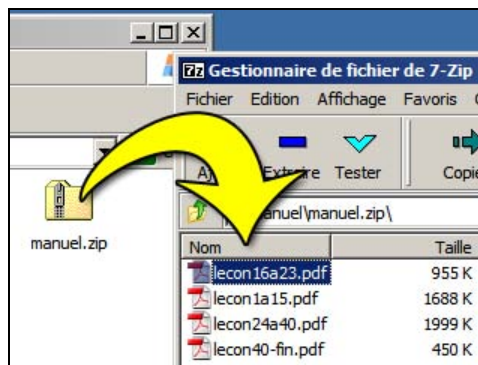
7z Gestionnaire de fichier de 7-Zip

Fichier Edition Affichage Favoris

A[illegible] Extraire Tester Copie

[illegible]anuel\manuel.zip\

manuel.zip

| Nom | Taille |
|---|---|
| lecon16a23.pdf | 955 K |
| lecon1a15.pdf | 1688 K |
| lecon24a40.pdf | 1999 K |
| lecon40-fin.pdf | 450 K |